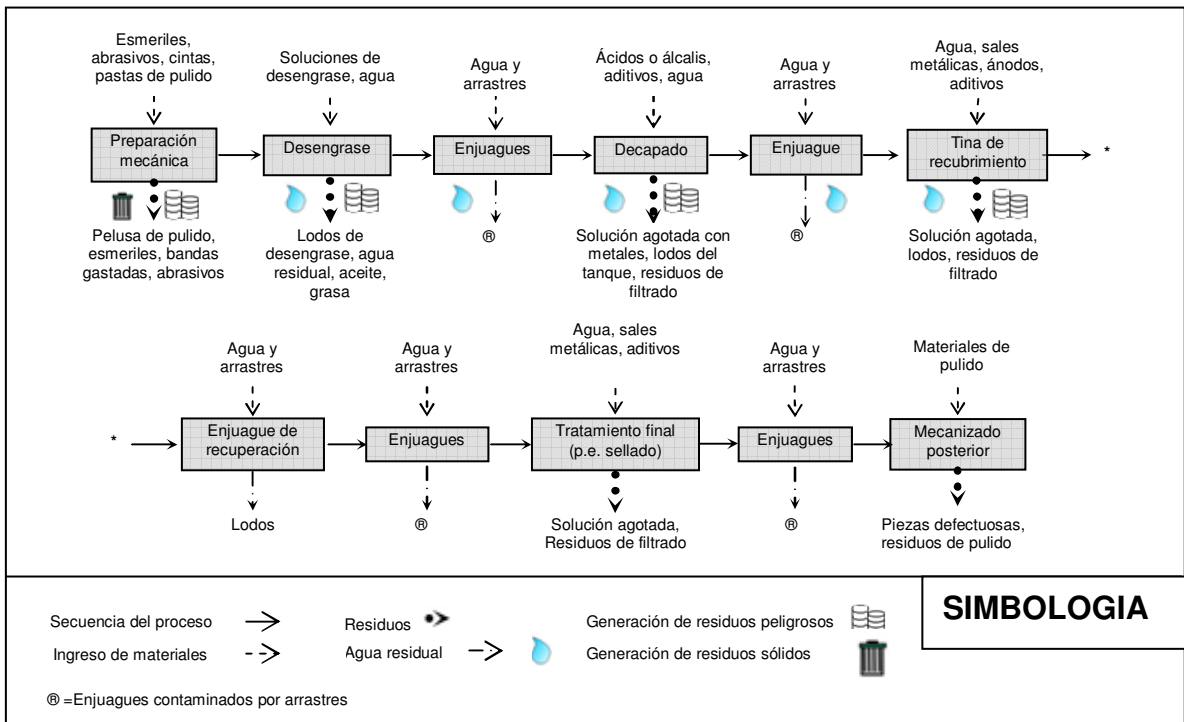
Esmeriles, abrasivos, cintas, pastas de pulido

Soluciones de desengrase, agua

Agua y arrastres

Ácidos o álcalis, aditivos, agua

Agua y arrastres

Agua, sales metálicas, ánodos, aditivos

Preparación mecánica

Desengrase

Enjuagues

Decapado

Enjuague

Tina de recubrimiento

*

Pelusa de pulido, esmeriles, bandas gastadas, abrasivos

Lodos de desengrase, agua residual, aceite, grasa

®

Solución agotada con metales, lodos del tanque, residuos de filtrado

®

Solución agotada, lodos, residuos de filtrado

Agua y arrastres

Agua y arrastres

Agua, sales metálicas, aditivos

Agua y arrastres

Materiales de pulido

*

Enjuague de recuperación

Enjuagues

Tratamiento final (p.e. sellado)

Enjuagues

Mecanizado posterior

Lodos

®

Solución agotada, Residuos de filtrado

®

Piezas defectuosas, residuos de pulido

SIMBOLOGIA

Secuencia del proceso

Ingreso de materiales

Residuos

Agua residual

Generación de residuos peligrosos

Generación de residuos sólidos

® =Enjuagues contaminados por arrastres